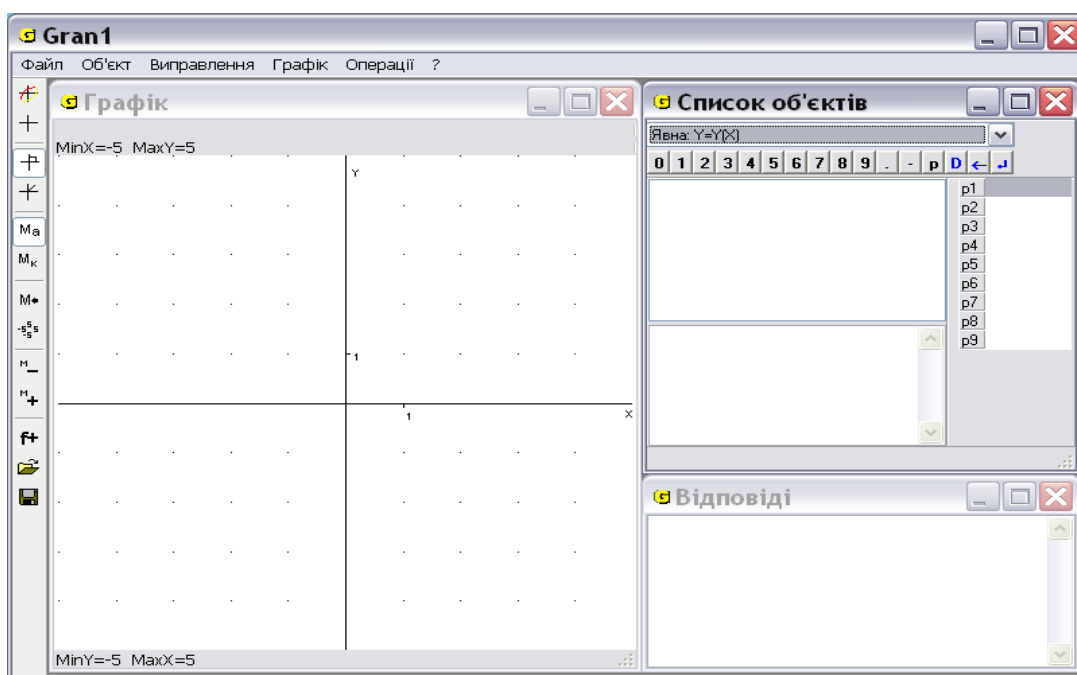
Gran1

Файл Об'єкт Виправлення Графік Операції ?

Графік

MinX=-5 MaxY=5

Y

1

1

X

MinY=-5 MaxX=5

Ma
Mк
M
M
f+

Список об'єктів

Явна: Y=Y(X)

0 1 2 3 4 5 6 7 8 9 . - p D ← ↲

p1
p2
p3
p4
p5
p6
p7
p8
p9

Відповіді